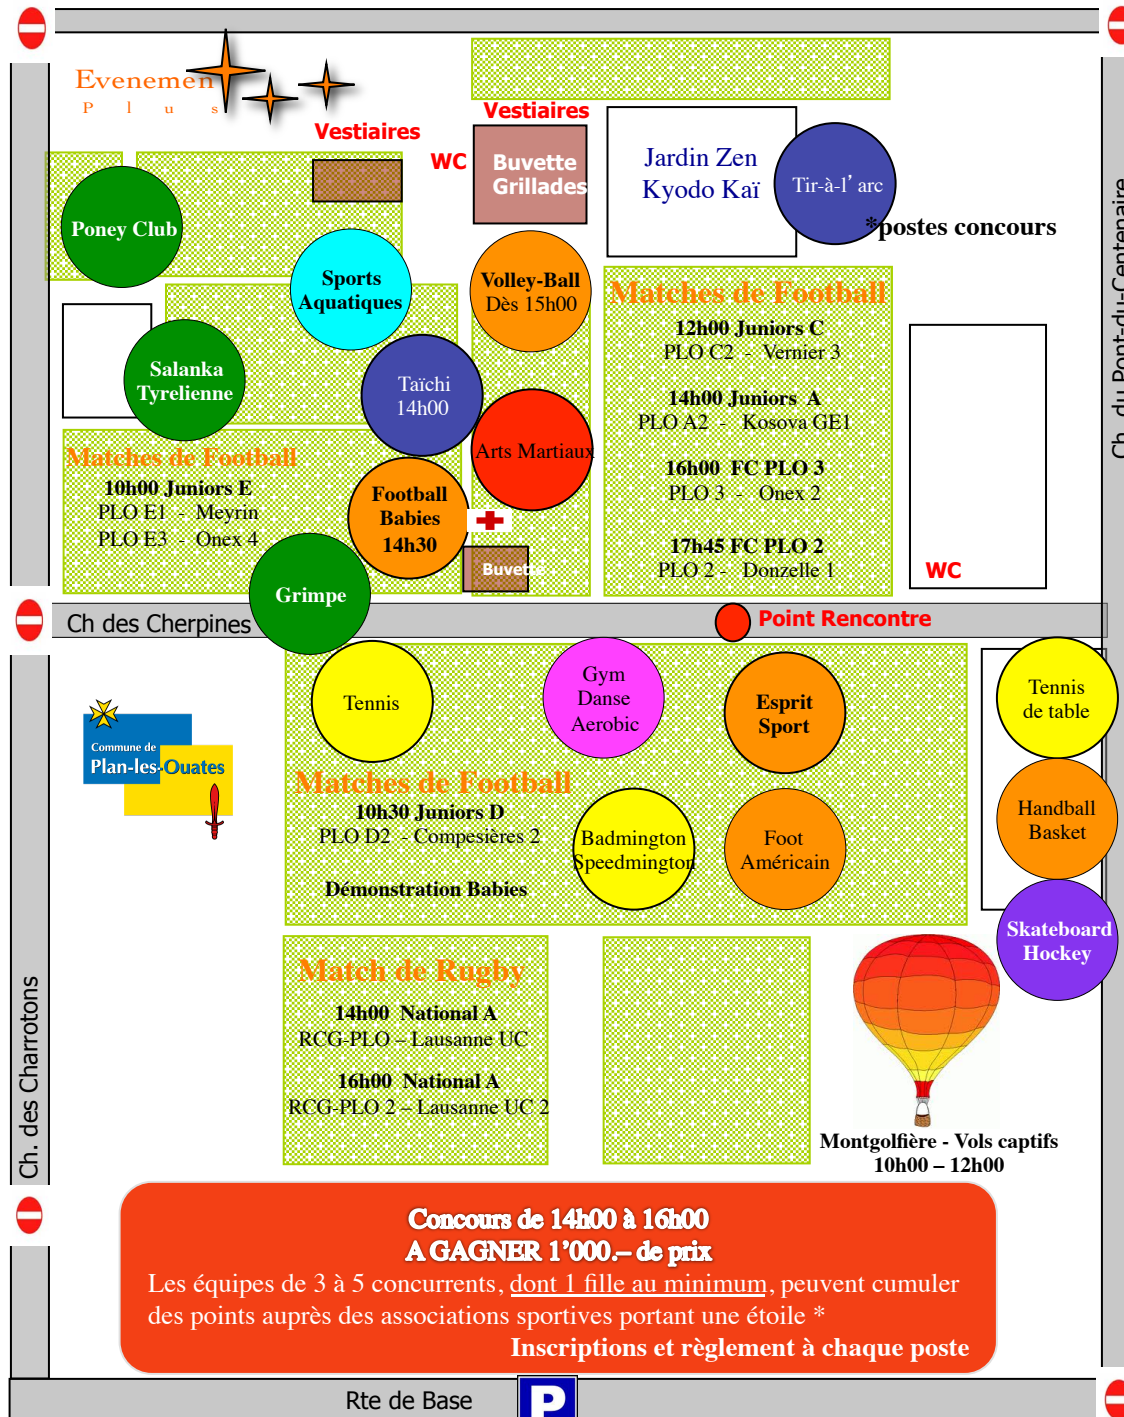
Evenement
Plus

Vestiaires
Vestiaires
WC
Buvette Grillades
Jardin Zen Kyodo Kaï
Tir-à-l' arc
*postes concours

Poney Club
Sports Aquatiques
Volley-Ball Dès 15h00
Salanka Tyrelienne
Taïchi 14h00
Arts Martiaux

Matches de Football
12h00 Juniors C
PLO C2 - Vernier 3
14h00 Juniors A
PLO A2 - Kosova GE1
16h00 FC PLO 3
PLO 3 - Onex 2
17h45 FC PLO 2
PLO 2 - Donzelle 1

Matches de Football
10h00 Juniors E
PLO E1 - Meyrin
PLO E3 - Onex 4

Football Babies 14h30
Buvette
Grimpe
WC

Ch du Pont-du-Centenaire

Ch des Cherpines
Point Rencontre

Tennis
Gym Danse Aerobic
Esprit Sport
Tennis de table
Handball Basket
Skateboard Hockey

Commune de Plan-les-Ouates

Matches de Football
10h30 Juniors D
PLO D2 - Compesières 2
Démonstration Babies

Badmington Speedmington
Foot Américain

Match de Rugby
14h00 National A
RCG-PLO – Lausanne UC
16h00 National A
RCG-PLO 2 – Lausanne UC 2

Montgolfière - Vols captifs
10h00 – 12h00

Ch. des Charrotons

Concours de 14h00 à 16h00
A GAGNER 1'000.– de prix
Les équipes de 3 à 5 concurrents, dont 1 fille au minimum, peuvent cumuler des points auprès des associations sportives portant une étoile *
Inscriptions et règlement à chaque poste

Rte de Base
P